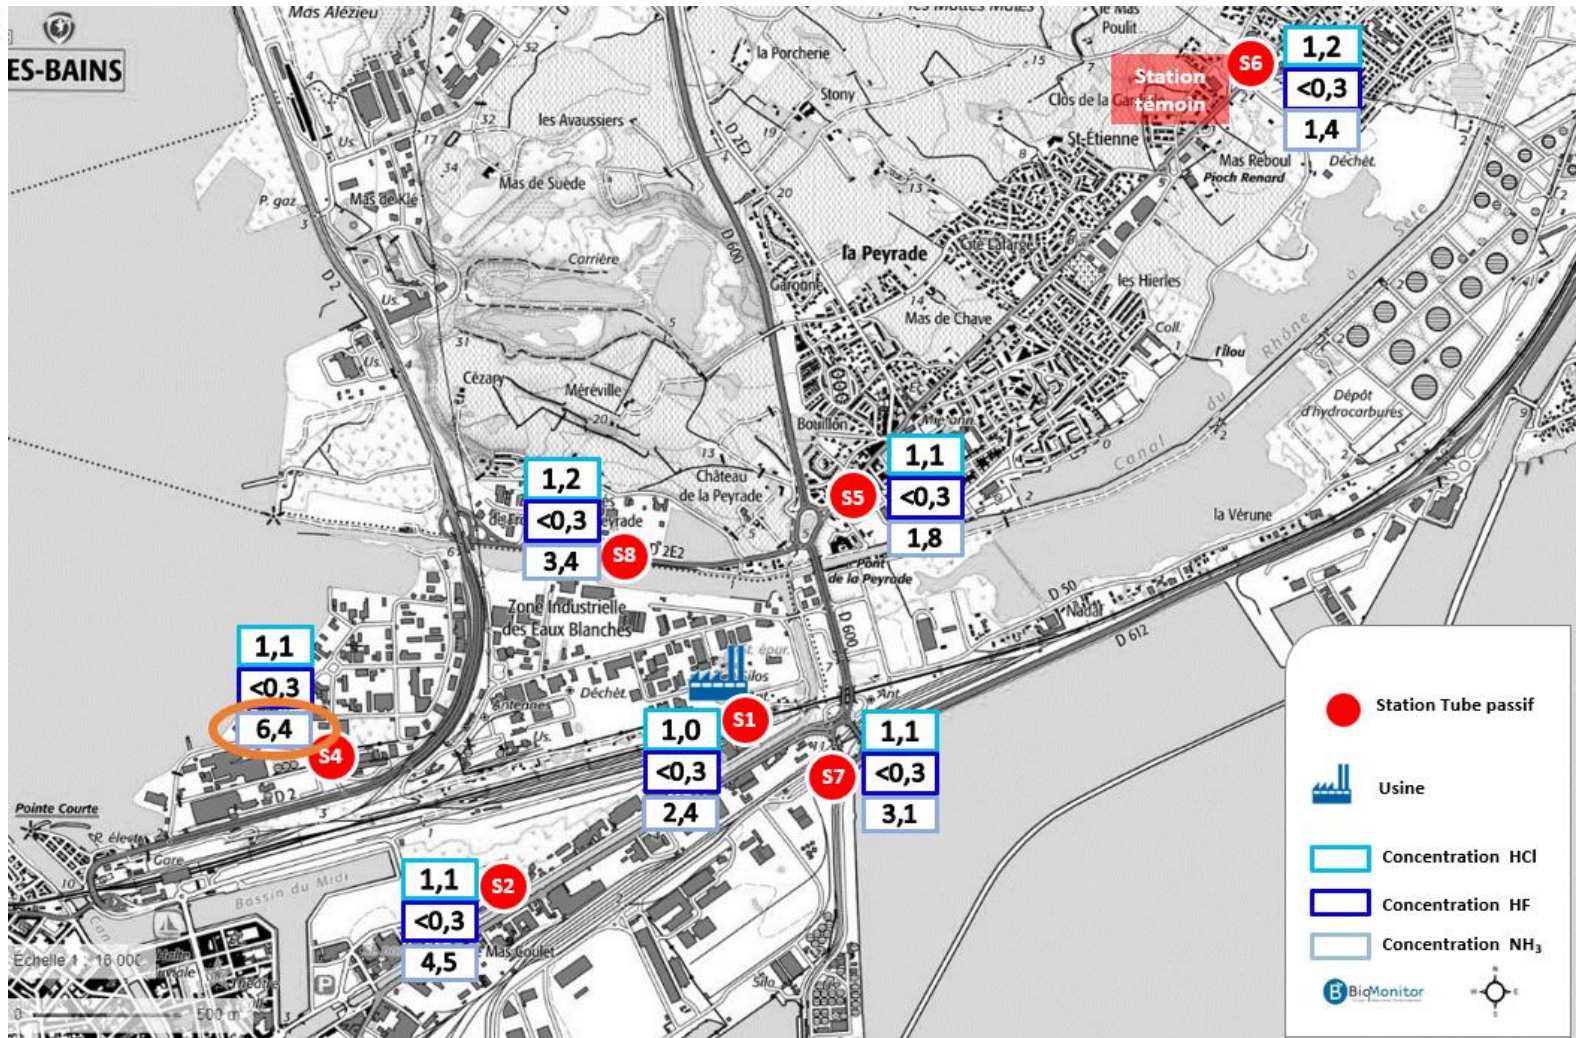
ES-BAINS

Mas Alézieu
le Mas Poulit
la Porcherie
Stony
Clos de la Gar
St-Étienne
Mas Reboul
Pioch Renard
Déchet
les Avaussiers
Mas de Suède
Mas de Klé
P. gaz
Carrière
la Peyrade
Garonne
Mas de Chave
les Hierles
Coll.
Tilou
Canal du Rhône à Sète
Dépôt d'hydrocarbures
Cézary
Méréville
Bouillon
Château de la Peyrade
Pont de la Peyrade
la Vérune
Zone Industrielle des Eaux Blanches
Déchet
Antennes
Silos
Pointe Courte
Gare
Bassin du Midi
Mas Coulet
Silo
D 2
D 600
D 2E2
D 50
D 612
Échelle 1 : 16 000
500 m

Station témoin
S6
1,2
<0,3
1,4

S5
1,1
<0,3
1,8

S8
1,2
<0,3
3,4

S4
1,1
<0,3
6,4

S1
1,0
<0,3
2,4

S7
1,1
<0,3
3,1

S2
1,1
<0,3
4,5

Station Tube passif
Usine
Concentration HCl
Concentration HF
Concentration $NH_3$
BioMonitor